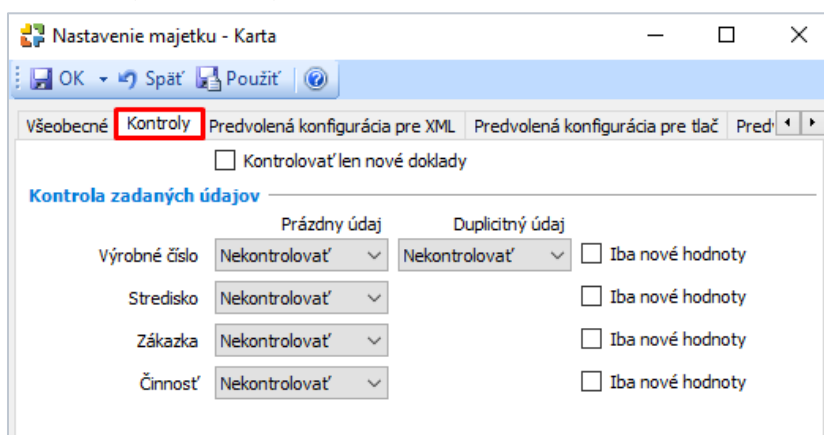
Nastavenie majetku - Karta

OK Späť Použiť

Všeobecné | Kontroly | Predvolená konfigurácia pre XML | Predvolená konfigurácia pre tlač | Pred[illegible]

Kontrolovať len nové doklady

Kontrola zadaných údajov

| | Prázdny údaj | Duplicitný údaj | |
|---|---|---|---|
| Výrobné číslo | Nekontrolovať | Nekontrolovať | Iba nové hodnoty |
| Stredisko | Nekontrolovať | | Iba nové hodnoty |
| Zákazka | Nekontrolovať | | Iba nové hodnoty |
| Činnosť | Nekontrolovať | | Iba nové hodnoty |